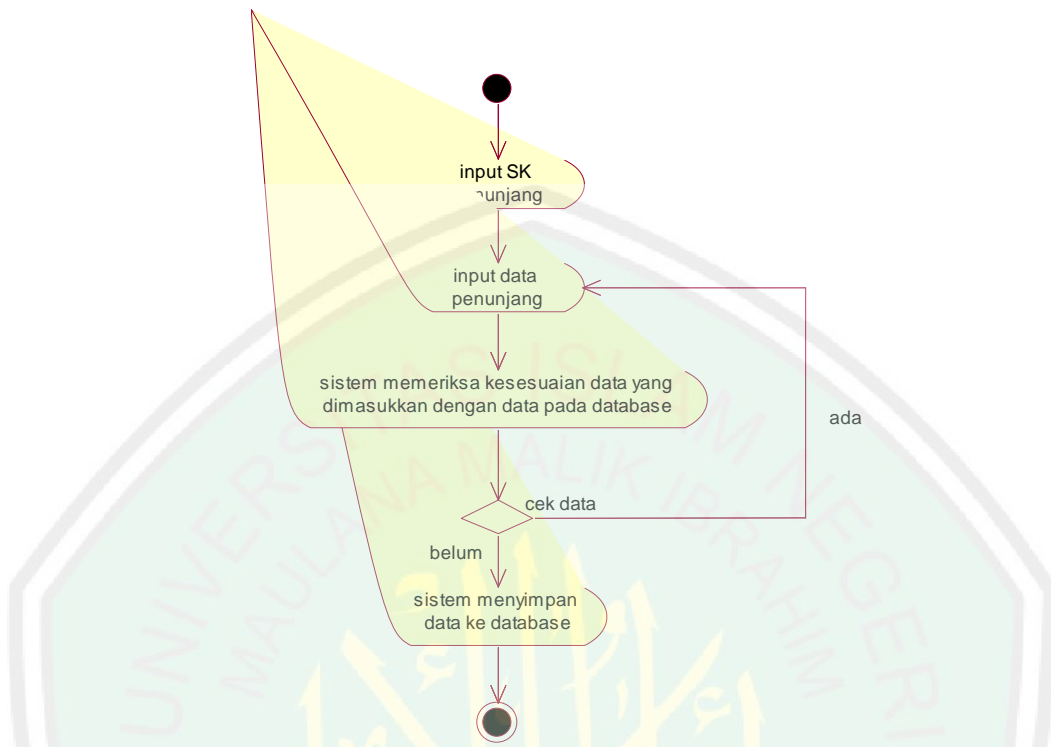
input SK
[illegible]unjang

input data
penunjang

sistem memeriksa kesesuaian data yang dimasukkan dengan data pada database

ada

cek data

belum

sistem menyimpan data ke database

UNIVERSITAS ISLAM NEGERI
MAULANA MALIK IBRAHIM